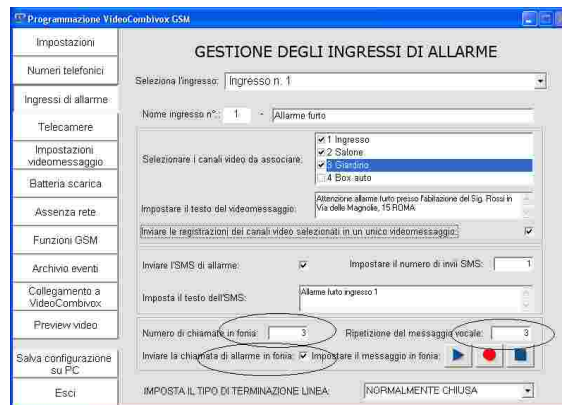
Programmazione VideoCombivox GSM

Impostazioni
Numeri telefonici
Ingressi di allarme
Telecamere
Impostazioni videomessaggio
Batteria scarica
Assenza rete
Funzioni GSM
Archivio eventi
Collegamento a VideoCombivox
Preview video
Salva configurazione su PC
Esci

GESTIONE DEGLI INGRESSI DI ALLARME

Seleziona l'ingresso: Ingresso n. 1

Nome ingresso n°: 1 - Allarme furto

Selezionare i canali video da associare:
1 Ingresso
2 Salone
3 Giardino
4 Box auto

Impostare il testo del videomessaggio: Attenzione allarme furto presso l'abitazione del Sig. Rossi in Via delle Magnolie, 15 ROMA

Inviare le registrazioni dei canali video selezionati in un unico videomessaggio:

Inviare l'SMS di allarme:
Impostare il numero di invii SMS: 1

Imposta il testo dell'SMS: Allarme furto ingresso 1

Numero di chiamate in fonia: 3
Ripetizione del messaggio vocale: 3

Inviare la chiamata di allarme in fonia:
Impostare il messaggio in fonia:

IMPOSTA IL TIPO DI TERMINAZIONE LINEA: NORMALMENTE CHIUSA